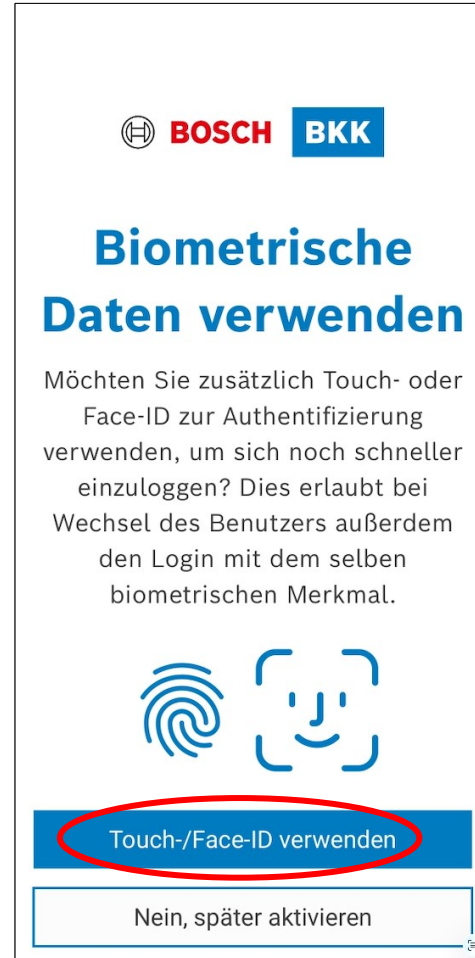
BOSCH BKK

Biometrische Daten verwenden

Möchten Sie zusätzlich Touch- oder Face-ID zur Authentifizierung verwenden, um sich noch schneller einzuloggen? Dies erlaubt bei Wechsel des Benutzers außerdem den Login mit dem selben biometrischen Merkmal.

Touch-/Face-ID verwenden

Nein, später aktivieren